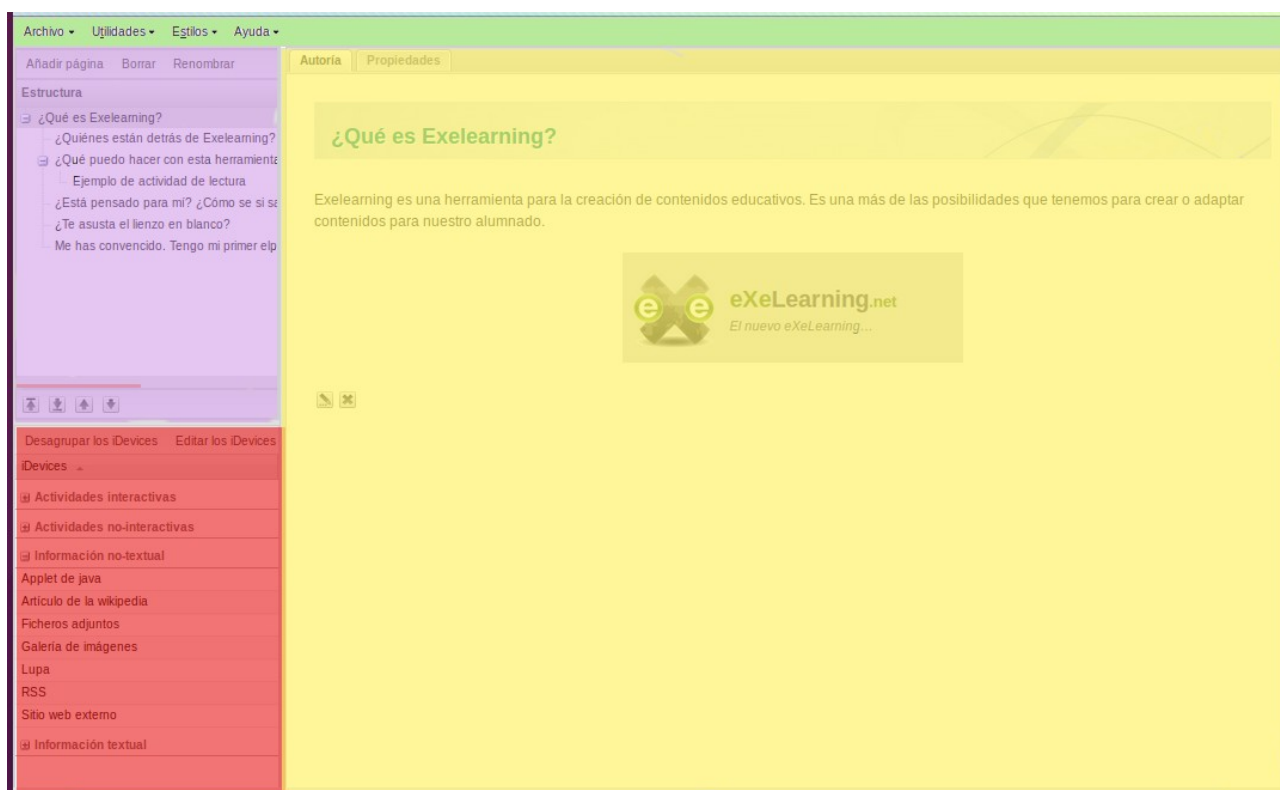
Archivo ▾ Utilidades ▾ Estilos ▾ Ayuda ▾

Añadir página Borrar Renombrar

Estructura

¿Qué es Exelearning?
¿Quiénes están detrás de Exelearning?
¿Qué puedo hacer con esta herramienta
Ejemplo de actividad de lectura
¿Está pensado para mi? ¿Cómo se si sa
¿Te asusta el lienzo en blanco?
Me has convencido. Tengo mi primer elp

Desagrupar los iDevices Editar los iDevices

iDevices

Actividades interactivas
Actividades no-interactivas
Información no-textual
Applet de java
Artículo de la wikipedia
Ficheros adjuntos
Galería de imágenes
Lupa
RSS
Sitio web externo
Información textual

Autoría Propiedades

¿Qué es Exelearning?

Exelearning es una herramienta para la creación de contenidos educativos. Es una más de las posibilidades que tenemos para crear o adaptar contenidos para nuestro alumnado.

eXeLearning.net
El nuevo eXeLearning...